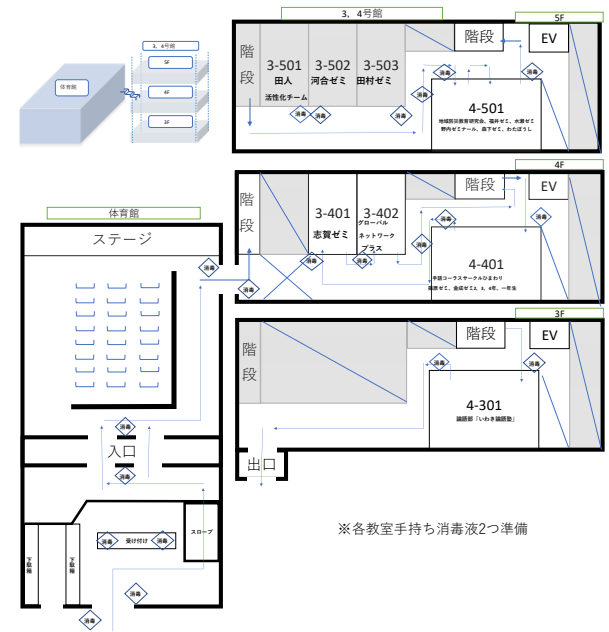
3，4号館

5F

4F

3F

体育館

階段

3-501
田人
活性化チーム

3-502
河合ゼミ

3-503
田村ゼミ

階段

EV

4-501
地域防災教育研究会、滝井ゼミ、水野ゼミ
野内ゼミナール、森下ゼミ、わたぼうし

消毒

消毒

消毒

消毒

消毒

消毒

4F

階段

3-401
志賀ゼミ

3-402
グローバル
ネットワーク
プラス

階段

EV

4-401
手話コーラスサークルひまわり
高橋ゼミ、金成ゼミ、3、4年、一年生

消毒

消毒

消毒

消毒

消毒

消毒

消毒

3F

階段

階段

EV

4-301
論語塾「いわき論語塾」

消毒

出口

体育館

ステージ

消毒

入口

消毒

消毒

消毒

受付付け

スロープ

下駄箱

下駄箱

消毒

消毒

※各教室手持ち消毒液2つ準備